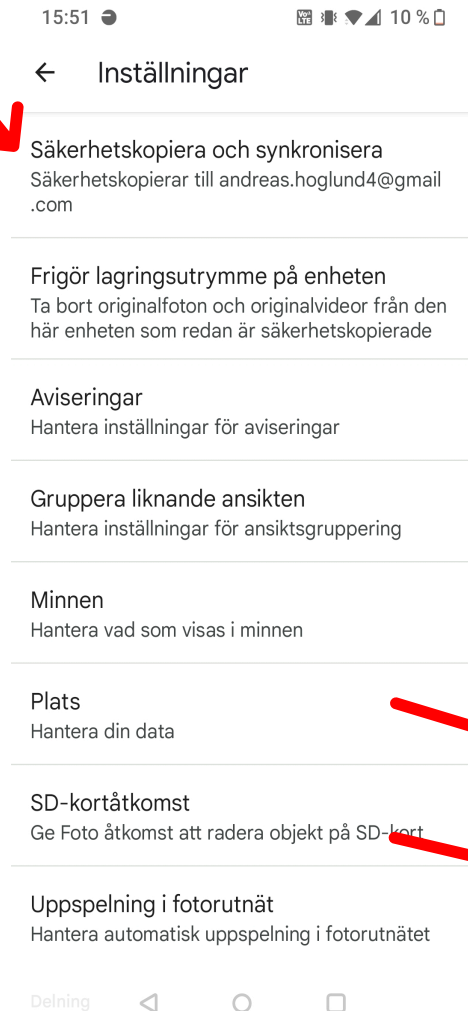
15:51 10 %

Inställningar

Säkerhetskopiera och synkronisera
Säkerhetskopierar till andreas.hoglund4@gmail.com

Frigör lagringsutrymme på enheten
Ta bort originalfoton och originalvideor från den här enheten som redan är säkerhetskopierade

Aviseringar
Hantera inställningar för aviseringar

Gruppera liknande ansikten
Hantera inställningar för ansiktsgruppering

Minnen
Hantera vad som visas i minnen

Plats
Hantera din data

SD-kortåtkomst
Ge Foto åtkomst att radera objekt på SD-kort

Uppspelning i fotorutnät
Hantera automatisk uppspelning i fotorutnätet

Delning